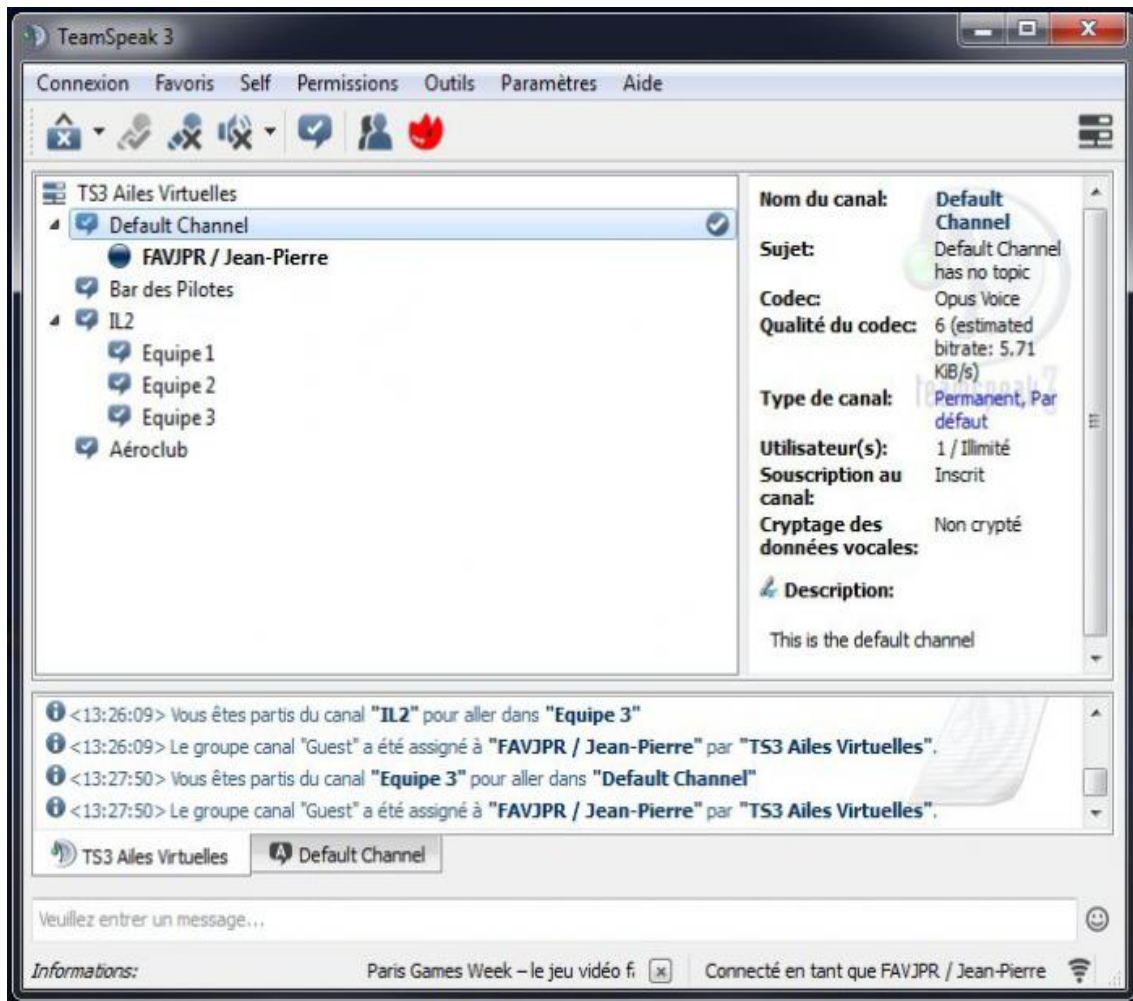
TeamSpeak 3

Connexion Favoris Self Permissions Outils Paramètres Aide

TS3 Ailes Virtuelles
Default Channel
FAVJPR / Jean-Pierre
Bar des Pilotes
IL2
Equipe 1
Equipe 2
Equipe 3
Aéroclub

| | |
|---|---|
| Nom du canal: | Default Channel |
| Sujet: | Default Channel has no topic |
| Codec: | Opus Voice |
| Qualité du codec: | 6 (estimated bitrate: 5.71 KiB/s) |
| Type de canal: | Permanent, Par défaut |
| Utilisateur(s): | 1 / Illimité |
| Souscription au canal: | Inscrit |
| Cryptage des données vocales: | Non crypté |

Description:

This is the default channel

<13:26:09> Vous êtes partis du canal "IL2" pour aller dans "Equipe 3"
<13:26:09> Le groupe canal "Guest" a été assigné à "FAVJPR / Jean-Pierre" par "TS3 Ailes Virtuelles".
<13:27:50> Vous êtes partis du canal "Equipe 3" pour aller dans "Default Channel"
<13:27:50> Le groupe canal "Guest" a été assigné à "FAVJPR / Jean-Pierre" par "TS3 Ailes Virtuelles".

TS3 Ailes Virtuelles
Default Channel

Veuillez entrer un message...

Informations: Paris Games Week – le jeu vidéo f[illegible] Connecté en tant que FAVJPR / Jean-Pierre